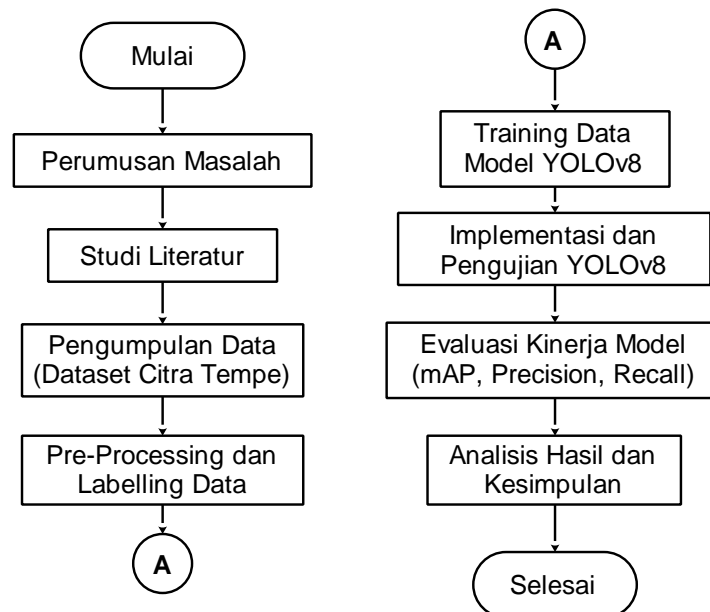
Mulai

Perumusan Masalah

Studi Literatur

Pengumpulan Data (Dataset Citra Tempe)

Pre-Processing dan Labelling Data

A

A

Training Data Model YOLOv8

Implementasi dan Pengujian YOLOv8

Evaluasi Kinerja Model (mAP, Precision, Recall)

Analisis Hasil dan Kesimpulan

Selesai